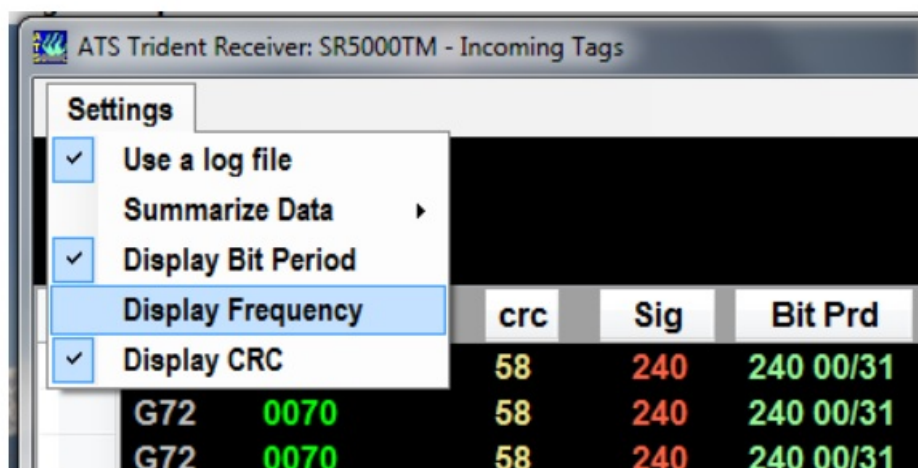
ATS Trident Receiver: SR5000TM - Incoming Tags

Settings

✓ Use a log file
Summarize Data ▸
✓ Display Bit Period
Display Frequency
✓ Display CRC

| | | crc | Sig | Bit Prd |
|---|---|---|---|---|
| | | 58 | 240 | 240 00/31 |
| G72 | 0070 | 58 | 240 | 240 00/31 |
| G72 | 0070 | 58 | 240 | 240 00/31 |